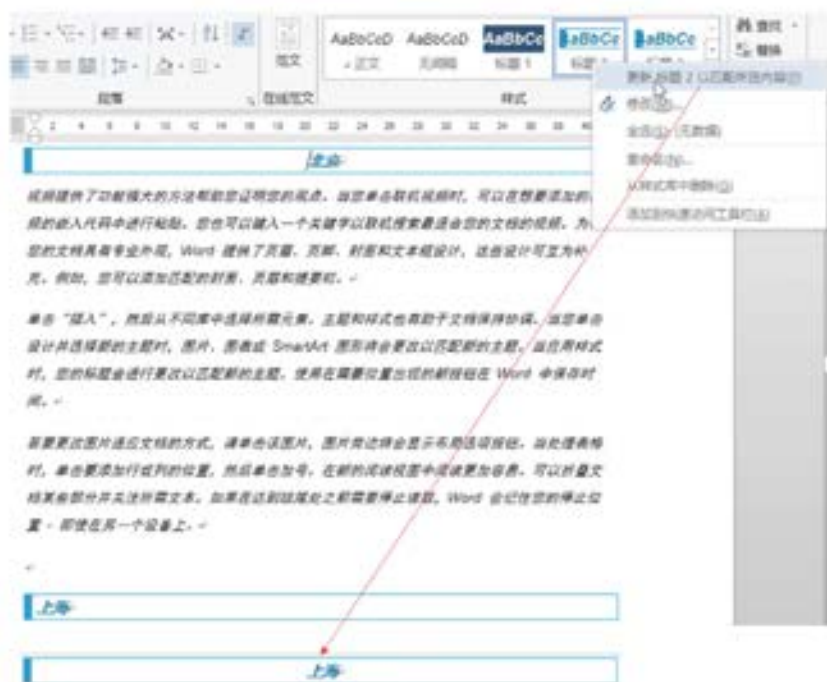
段落 | 查找 | 替换
范文
在线范文
AaBbCcD AaBbCcD AaBbCc AaBbCc AaBbCc
正文 无间隔 标题 1 标题 2
样式
更新 标题 2 以匹配所选内容(P)
修改(M)...
全选(S) (无数据)
重命名(N)...
从样式库中删除(G)
添加到快速访问工具栏(A)

北京

视频提供了功能强大的方法帮助您证明您的观点。当您单击联机视频时，可以在想要添加的视频的嵌入代码中进行粘贴。您也可以键入一个关键字以联机搜索最适合您的文档的视频。为使您的文档具有专业外观，Word 提供了页眉、页脚、封面和文本框设计，这些设计可互为补充。例如，您可以添加匹配的封面、页眉和提要栏。

单击"插入"，然后从不同库中选择所需元素。主题和样式也有助于文档保持协调。当您单击设计并选择新的主题时，图片、图表或 SmartArt 图形将会更改以匹配新的主题。当应用样式时，您的标题会进行更改以匹配新的主题。使用在需要位置出现的新按钮在 Word 中保存时间。

若要更改图片适应文档的方式，请单击该图片，图片旁边将会显示布局选项按钮。当处理表格时，单击要添加行或列的位置，然后单击加号。在新的阅读视图中阅读更加容易。可以折叠文档某些部分并关注所需文本。如果在达到结尾处之前需要停止读取，Word 会记住您的停止位置 - 即使在另一个设备上。

上海

上海